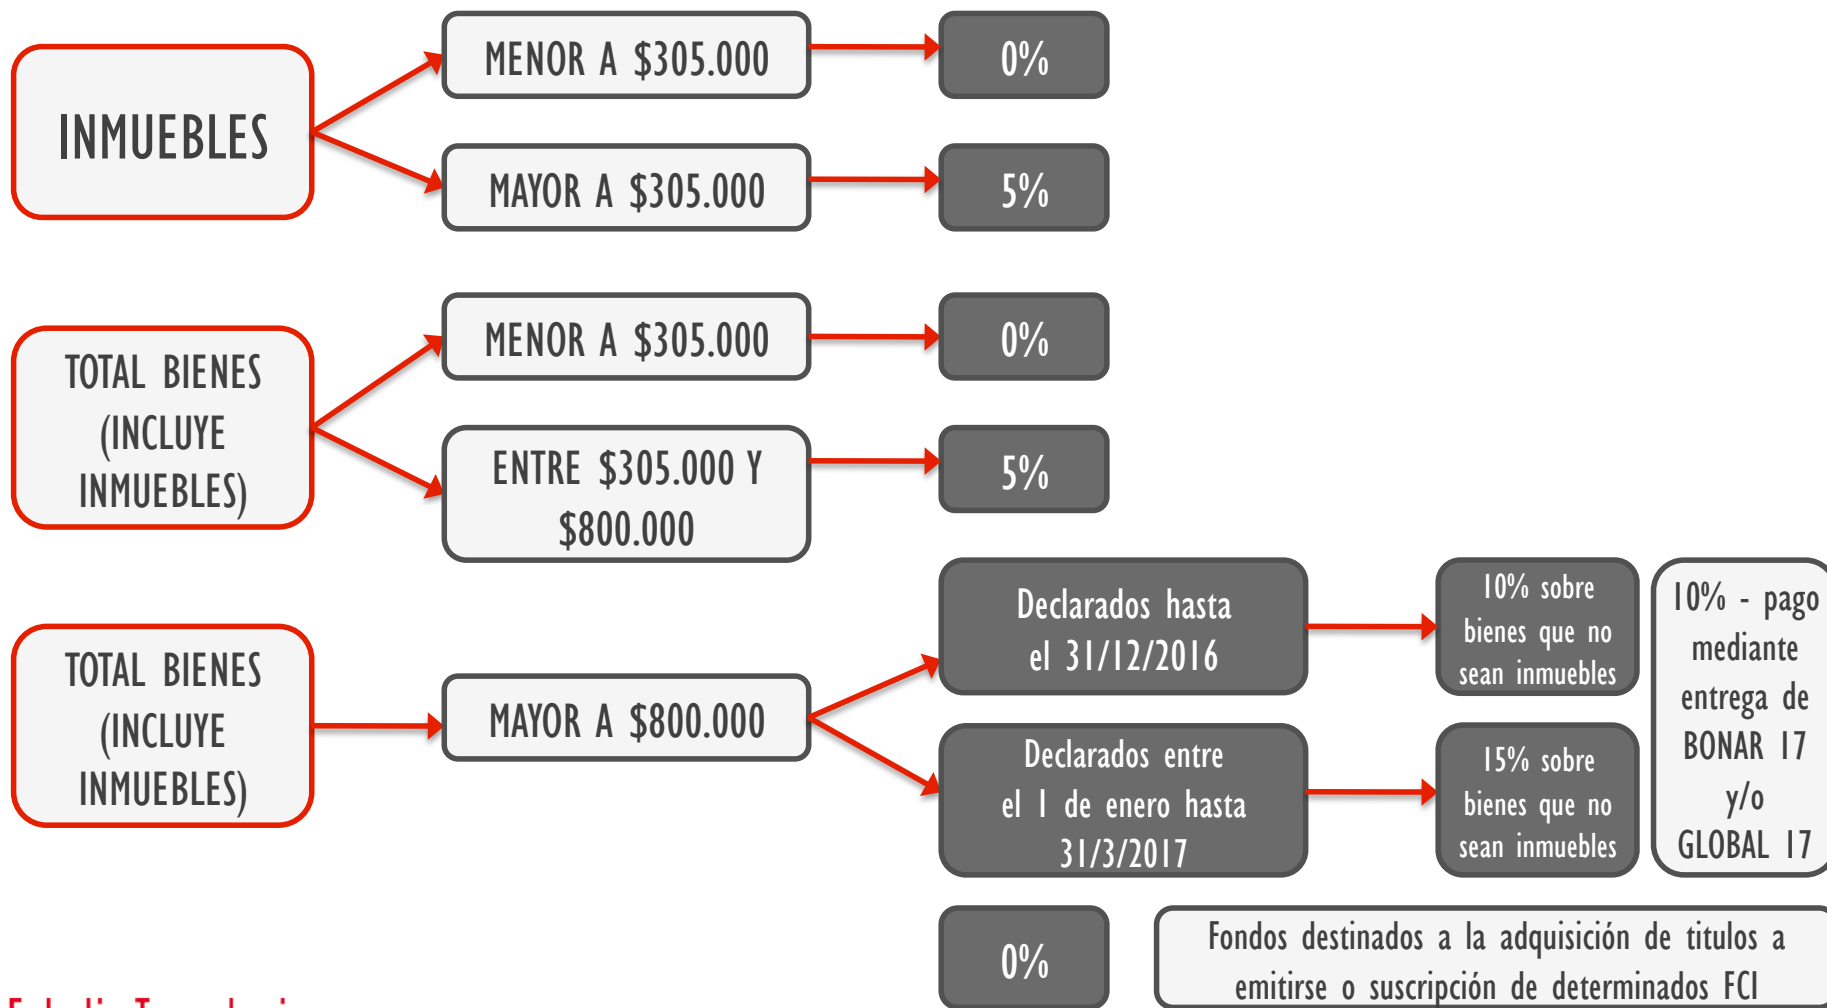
INMUEBLES

MENOR A $305.000

0%

MAYOR A $305.000

5%

TOTAL BIENES (INCLUYE INMUEBLES)

MENOR A $305.000

0%

ENTRE $305.000 Y $800.000

5%

TOTAL BIENES (INCLUYE INMUEBLES)

MAYOR A $800.000

Declarados hasta el 31/12/2016

10% sobre bienes que no sean inmuebles

Declarados entre el 1 de enero hasta 31/3/2017

15% sobre bienes que no sean inmuebles

10% - pago mediante entrega de BONAR 17 y/o GLOBAL 17

0%

Fondos destinados a la adquisición de titulos a emitirse o suscripción de determinados FCI

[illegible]